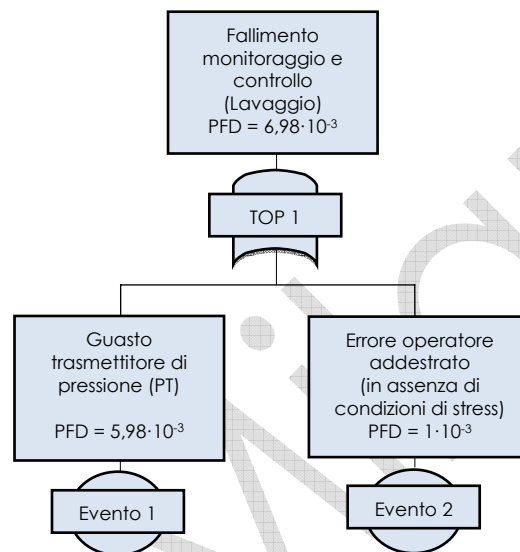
Fallimento monitoraggio e controllo (Lavaggio)
PFD = $6,98 \cdot 10^{-3}$

TOP 1

Guasto trasmettitore di pressione (PT)

PFD = $5,98 \cdot 10^{-3}$

Evento 1

Errore operatore addestrato (in assenza di condizioni di stress)
PFD = $1 \cdot 10^{-3}$

Evento 2